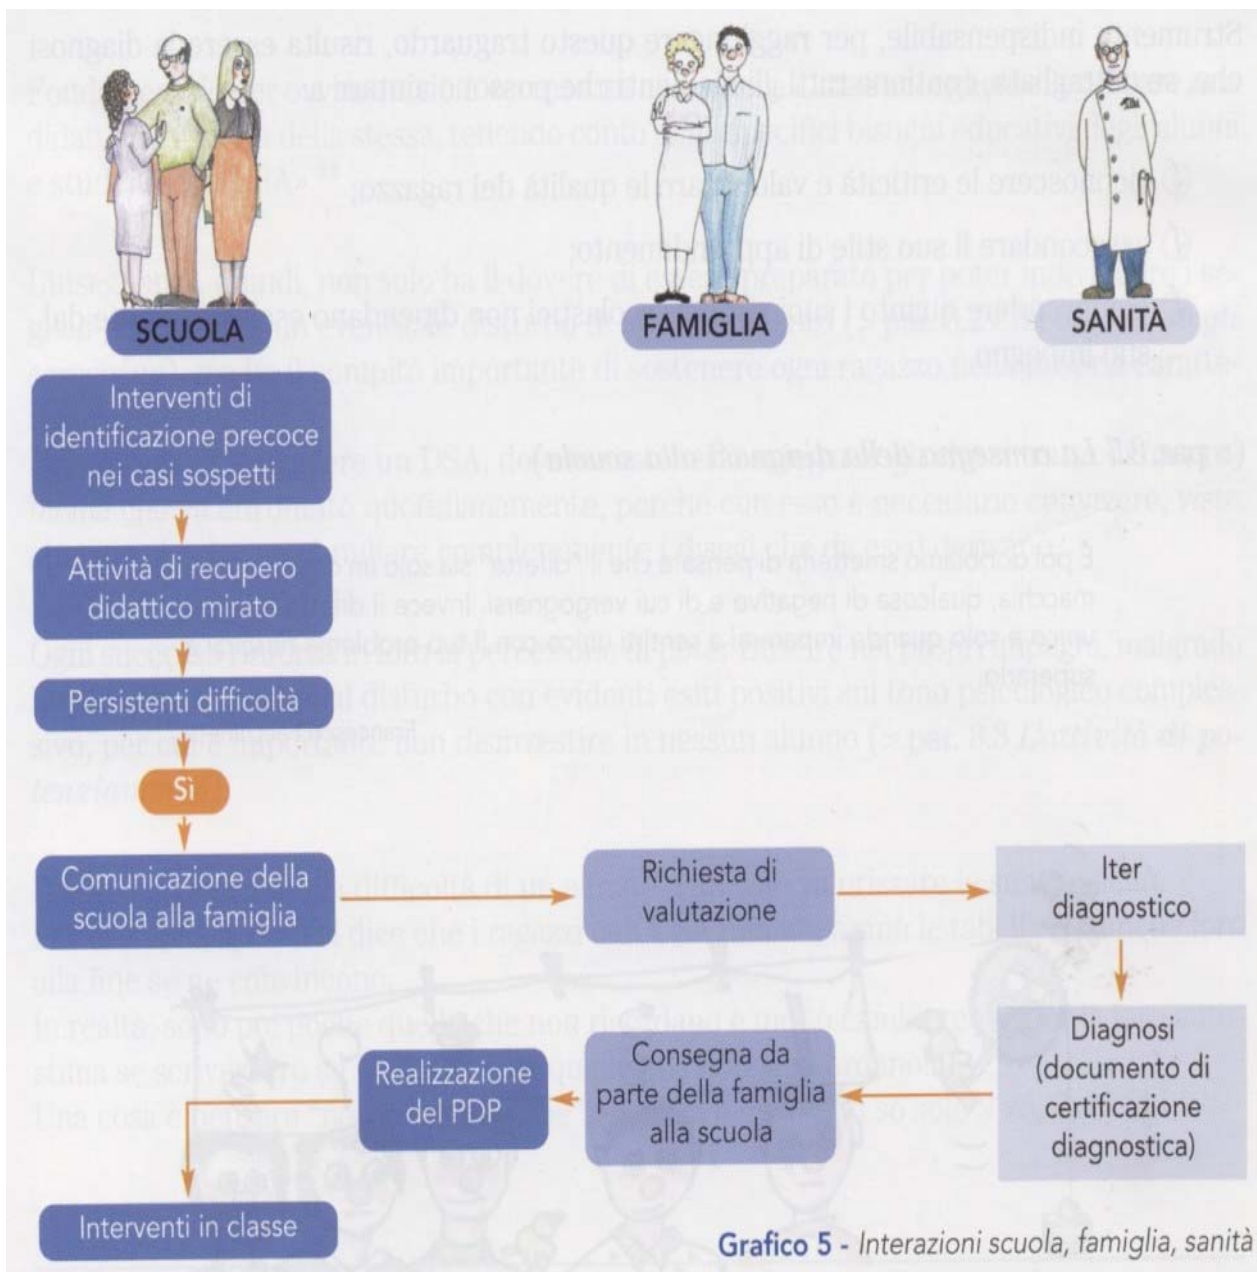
SCUOLA

FAMIGLIA

SANITÀ

Interventi di identificazione precoce nei casi sospetti

Attività di recupero didattico mirato

Persistenti difficoltà

Sì

Comunicazione della scuola alla famiglia

Richiesta di valutazione

Iter diagnostico

Diagnosi (documento di certificazione diagnostica)

Consegna da parte della famiglia alla scuola

Realizzazione del PDP

Interventi in classe

Grafico 5 - Interazioni scuola, famiglia, sanità